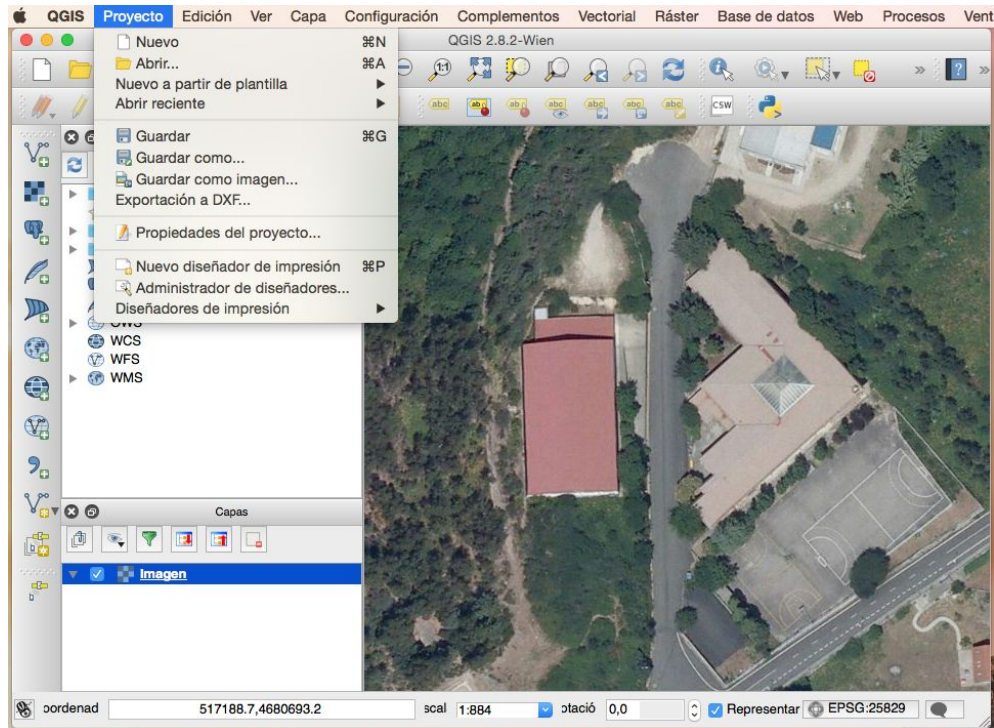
QGIS Proyecto Edición Ver Capa Configuración Complementos Vectorial Ráster Base de datos Web Procesos Vent

QGIS 2.8.2-Wien

Nuevo ⌘N
Abrir... ⌘A
Nuevo a partir de plantilla
Abrir reciente
Guardar ⌘G
Guardar como...
Guardar como imagen...
Exportación a DXF...
Propiedades del proyecto...
Nuevo diseñador de impresión ⌘P
Administrador de diseñadores...
Diseñadores de impresión

abc
CSW

WCS
WFS
WMS

Capas

Imagen

oordenad 517188.7,4680693.2 scal 1:884 otació 0,0 Representar EPSG:25829